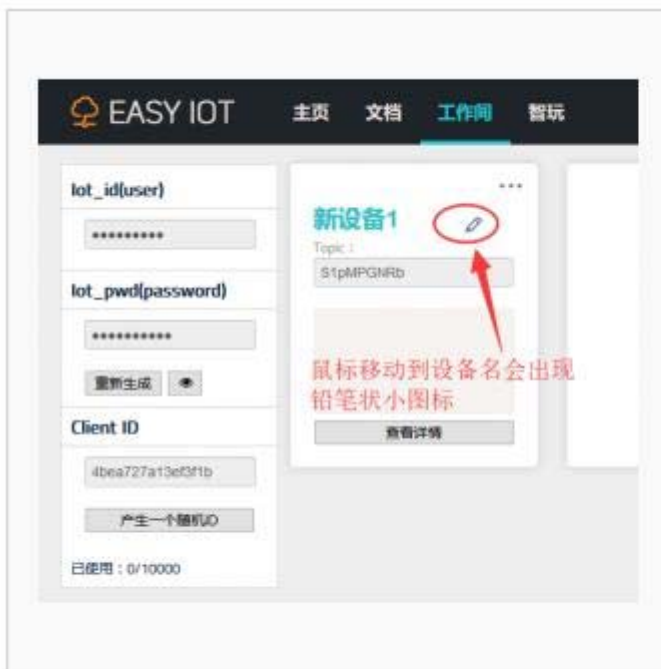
EASY IOT 主页 文档 工作间 智玩

Iot_id(user)

••••••••••

Iot_pwd(password)

•••••••••••

重新生成

Client ID

4bea727a13ef3f1b

产生一个随机ID

已使用：0/10000

...

新设备1

Topic :

S1pMPGNRb

鼠标移动到设备名会出现铅笔状小图标

查看详情